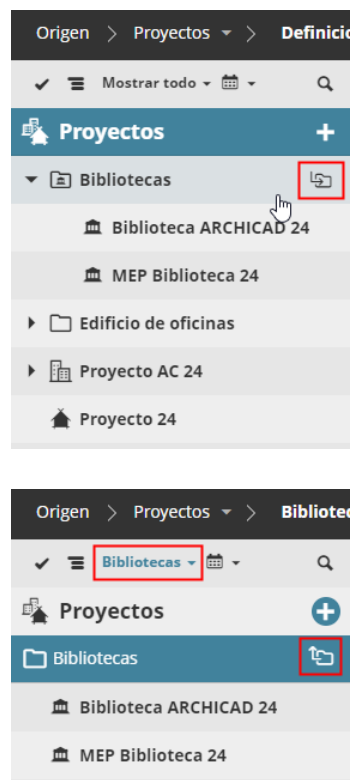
Origen > Proyectos > Definici

Mostrar todo

Proyectos +

Bibliotecas

Biblioteca ARCHICAD 24

MEP Biblioteca 24

Edificio de oficinas

Proyecto AC 24

Proyecto 24

Origen > Proyectos > Bibliotec

Bibliotecas

Proyectos +

Bibliotecas

Biblioteca ARCHICAD 24

MEP Biblioteca 24